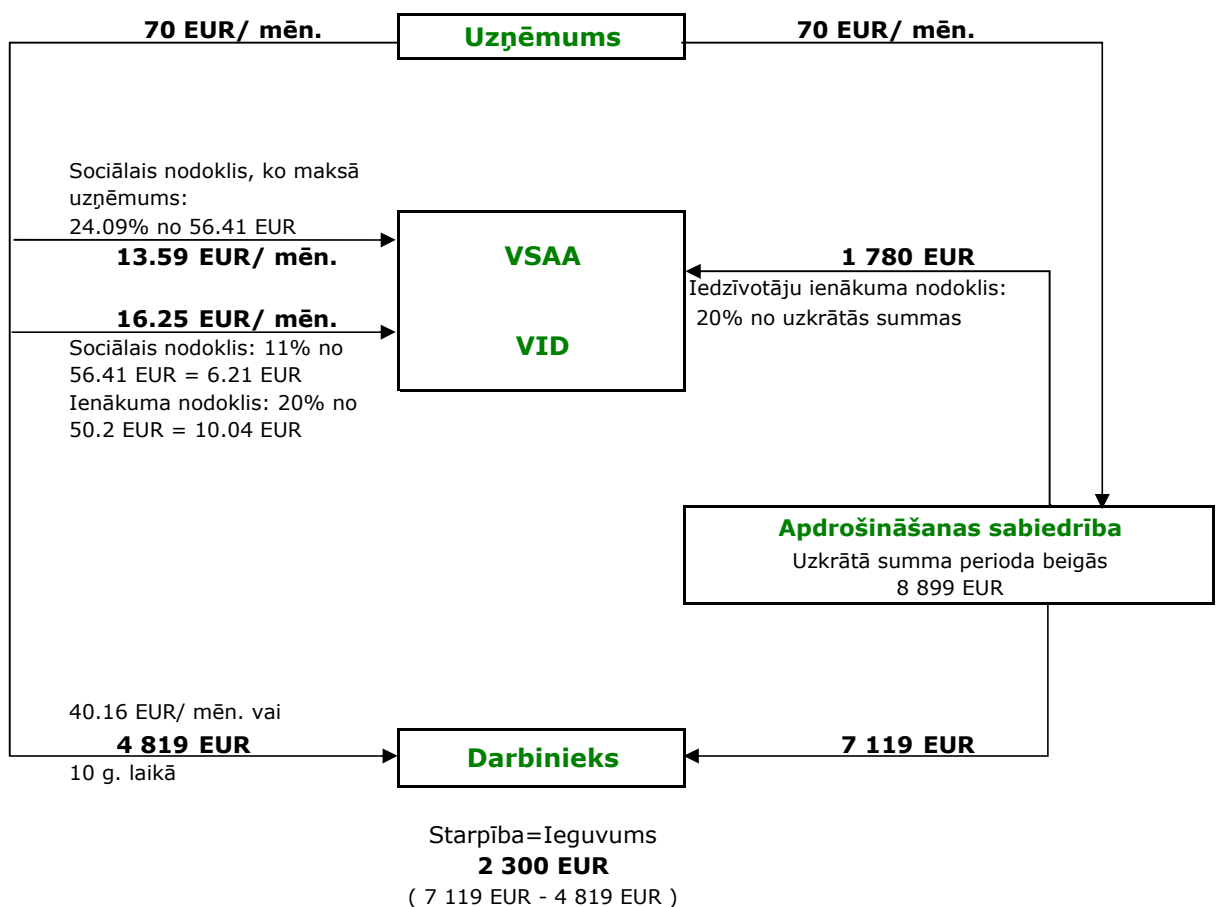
70 EUR/ mēn.

Uzņēmums

70 EUR/ mēn.

Sociālais nodoklis, ko maksā uzņēmums:
24.09% no 56.41 EUR
13.59 EUR/ mēn.

VSAA

VID

1 780 EUR
Iedzīvotāju ienākuma nodoklis:
20% no uzkrātās summas

16.25 EUR/ mēn.
Sociālais nodoklis: 11% no 56.41 EUR = 6.21 EUR
Ienākuma nodoklis: 20% no 50.2 EUR = 10.04 EUR

Apdrošināšanas sabiedrība
Uzkrātā summa perioda beigās
8 899 EUR

40.16 EUR/ mēn. vai
4 819 EUR
10 g. laikā

Darbinieks

7 119 EUR

Starpība=Ieguvums
2 300 EUR
( 7 119 EUR - 4 819 EUR )